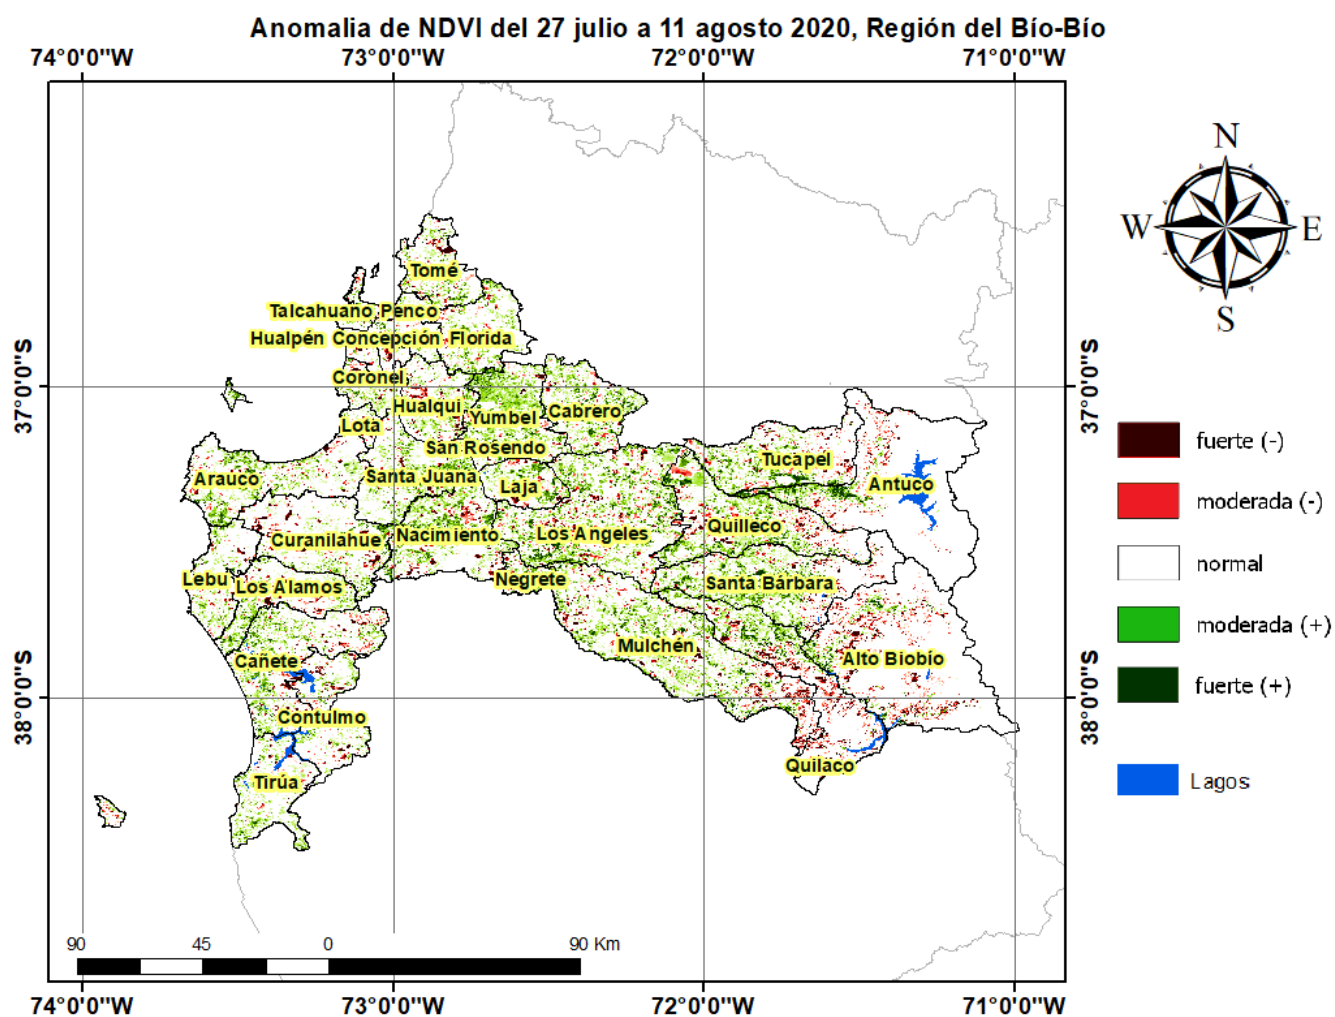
Anomalia de NDVI del 27 julio a 11 agosto 2020, Región del Bío-Bío

74°0'0"W 73°0'0"W 72°0'0"W 71°0'0"W

37°0'0"S
38°0'0"S

Tomé
Talcahuano Penco
Hualpén Concepción Florida
Coronel
Hualqui
Yumbel Cabrero
Lota
San Rosendo
Tucapel
Arauco
Santa Juana
Laja
Antuco
Quilleco
Los Angeles
Curanilahue
Nacimiento
Negrete
Santa Bárbara
Lebu
Los Alamos
Mulchén
Cañete
Alto Biobío
Contulmo
Tirúa
Quilaco

N
W
E
S

fuerte (-)
moderada (-)
normal
moderada (+)
fuerte (+)
Lagos

90 45 0 90 Km

37°0'0"S
38°0'0"S

74°0'0"W 73°0'0"W 72°0'0"W 71°0'0"W